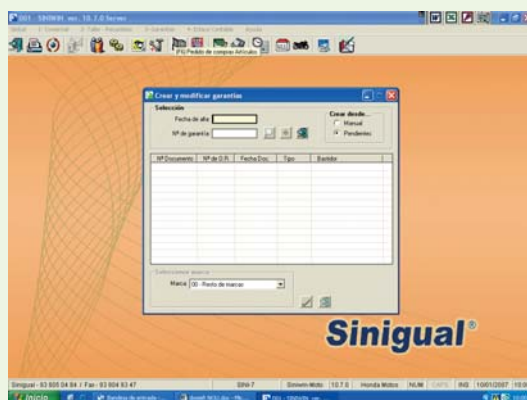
001 - SINIWIN ver. 10.7.0 Server

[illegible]

(F6) Pedido de compras Artículo

Crear y modificar garantías

Selección

Fecha de alta

Nº de garantía

Crear desde...

Manual

Pendientes

| Nº Documento | Nº de O.R. | Fecha Doc. | Tipo | Bastidor |
|---|---|---|---|---|

Seleccionar marca

Marca 00 - Resto de marcas

Sinigual®

Sinigual - 93 805 04 84 / Fax - 93 804 53 47 | SINI-7 | Siniwin-Moto | 10.7.0 | Honda Motos | NUM | CAPS | INS | 10/01/2007 | 10:0

Inicio

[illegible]

Microsoft Word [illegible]

001 - SINIWIN ver. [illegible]